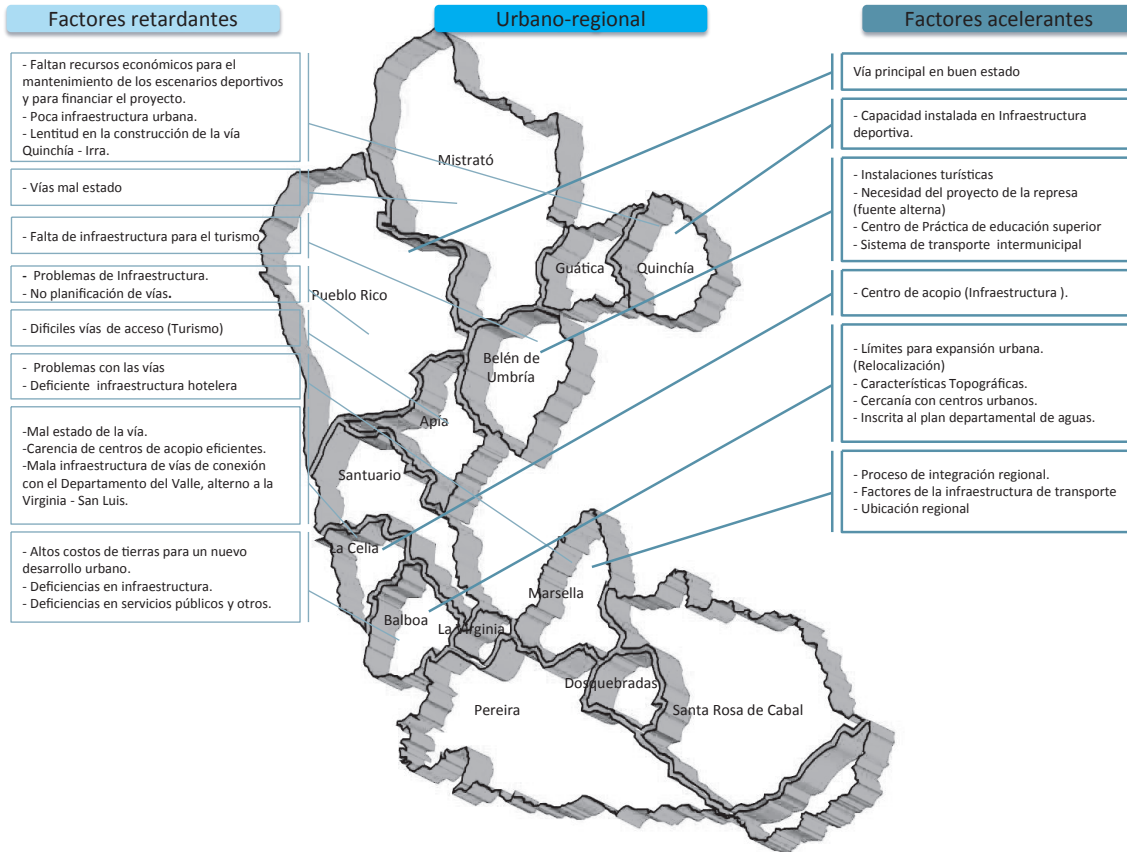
Factores retardantes

Urbano-regional

Factores acelerantes

- Faltan recursos económicos para el mantenimiento de los escenarios deportivos y para financiar el proyecto.
- Poca infraestructura urbana.
- Lentitud en la construcción de la vía Quinchía - Irra.

- Vías mal estado

- Falta de infraestructura para el turismo

- Problemas de Infraestructura.
- No planificación de vías.

- Dificiles vías de acceso (Turismo)

- Problemas con las vías
- Deficiente infraestructura hotelera

-Mal estado de la vía.
-Carencia de centros de acopio eficientes.
-Mala infraestructura de vías de conexión con el Departamento del Valle, alterno a la Virginia - San Luis.

- Altos costos de tierras para un nuevo desarrollo urbano.
- Deficiencias en infraestructura.
- Deficiencias en servicios públicos y otros.

Mistrató

Guática

Quinchía

Pueblo Rico

Belén de Umbría

Apia

Santuario

La Celia

Marsella

Balboa

La Virginia

Dosquebradas

Pereira

Santa Rosa de Cabal

Vía principal en buen estado

- Capacidad instalada en Infraestructura deportiva.

- Instalaciones turísticas
- Necesidad del proyecto de la represa (fuente alterna)
- Centro de Práctica de educación superior
- Sistema de transporte intermunicipal

- Centro de acopio (Infraestructura ).

- Límites para expansión urbana. (Relocalización)
- Características Topográficas.
- Cercanía con centros urbanos.
- Inscrita al plan departamental de aguas.

- Proceso de integración regional.
- Factores de la infraestructura de transporte
- Ubicación regional